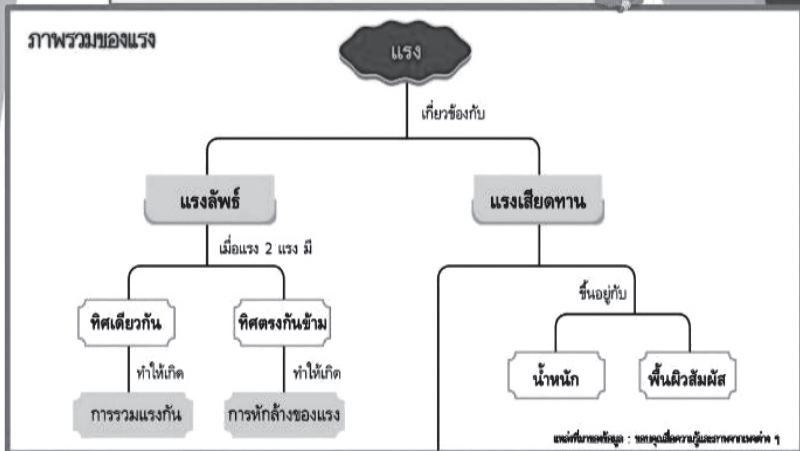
ภาพรวมของแรง

แรง

เกี่ยวข้องกับ

แรงลัพธ์

แรงเสียดทาน

เมื่อแรง 2 แรง มี

ทิศเดียวกัน

ทิศตรงกันข้าม

ทำให้เกิด

ทำให้เกิด

การรวมแรงกัน

การหักล้างของแรง

ขึ้นอยู่กับ

น้ำหนัก

พื้นผิวสัมผัส

แหล่งที่มาของข้อมูล : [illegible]